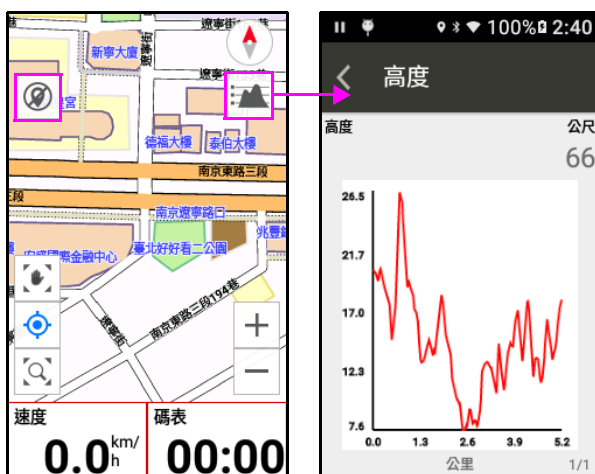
遼寧街
新寧大廈
遼寧街
遼寧
宮
德福大樓
泰伯大樓
南京東路三段
段
南京遼寧路口
中國國際金融中心
臺北好好看二公園
兆豐
南京東路三段194巷
遼寧街
+
−
速度
0.0$^{km/}_{h}$
碼表
00:00

100% 2:40
高度
高度
公尺
66
26.5
21.7
17.0
12.3
7.6
0.0
1.3
2.6
3.9
5.2
公里
1/1